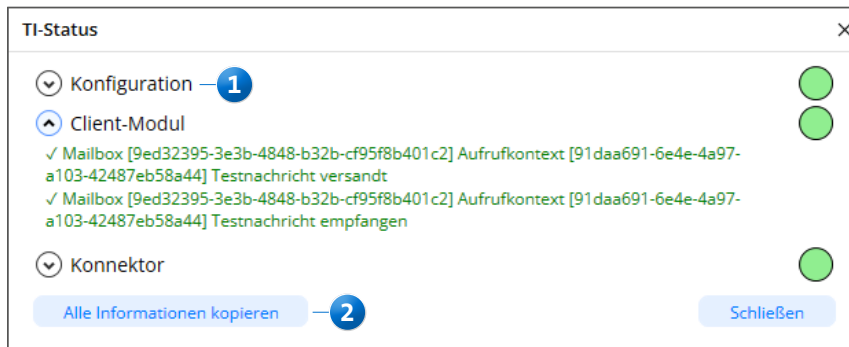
TI-Status

×

Konfiguration 1

Client-Modul

✓ Mailbox [9ed32395-3e3b-4848-b32b-cf95f8b401c2] Aufrufkontext [91daa691-6e4e-4a97-a103-42487eb58a44] Testnachricht versandt

✓ Mailbox [9ed32395-3e3b-4848-b32b-cf95f8b401c2] Aufrufkontext [91daa691-6e4e-4a97-a103-42487eb58a44] Testnachricht empfangen

Konnektor

Alle Informationen kopieren 2

Schließen